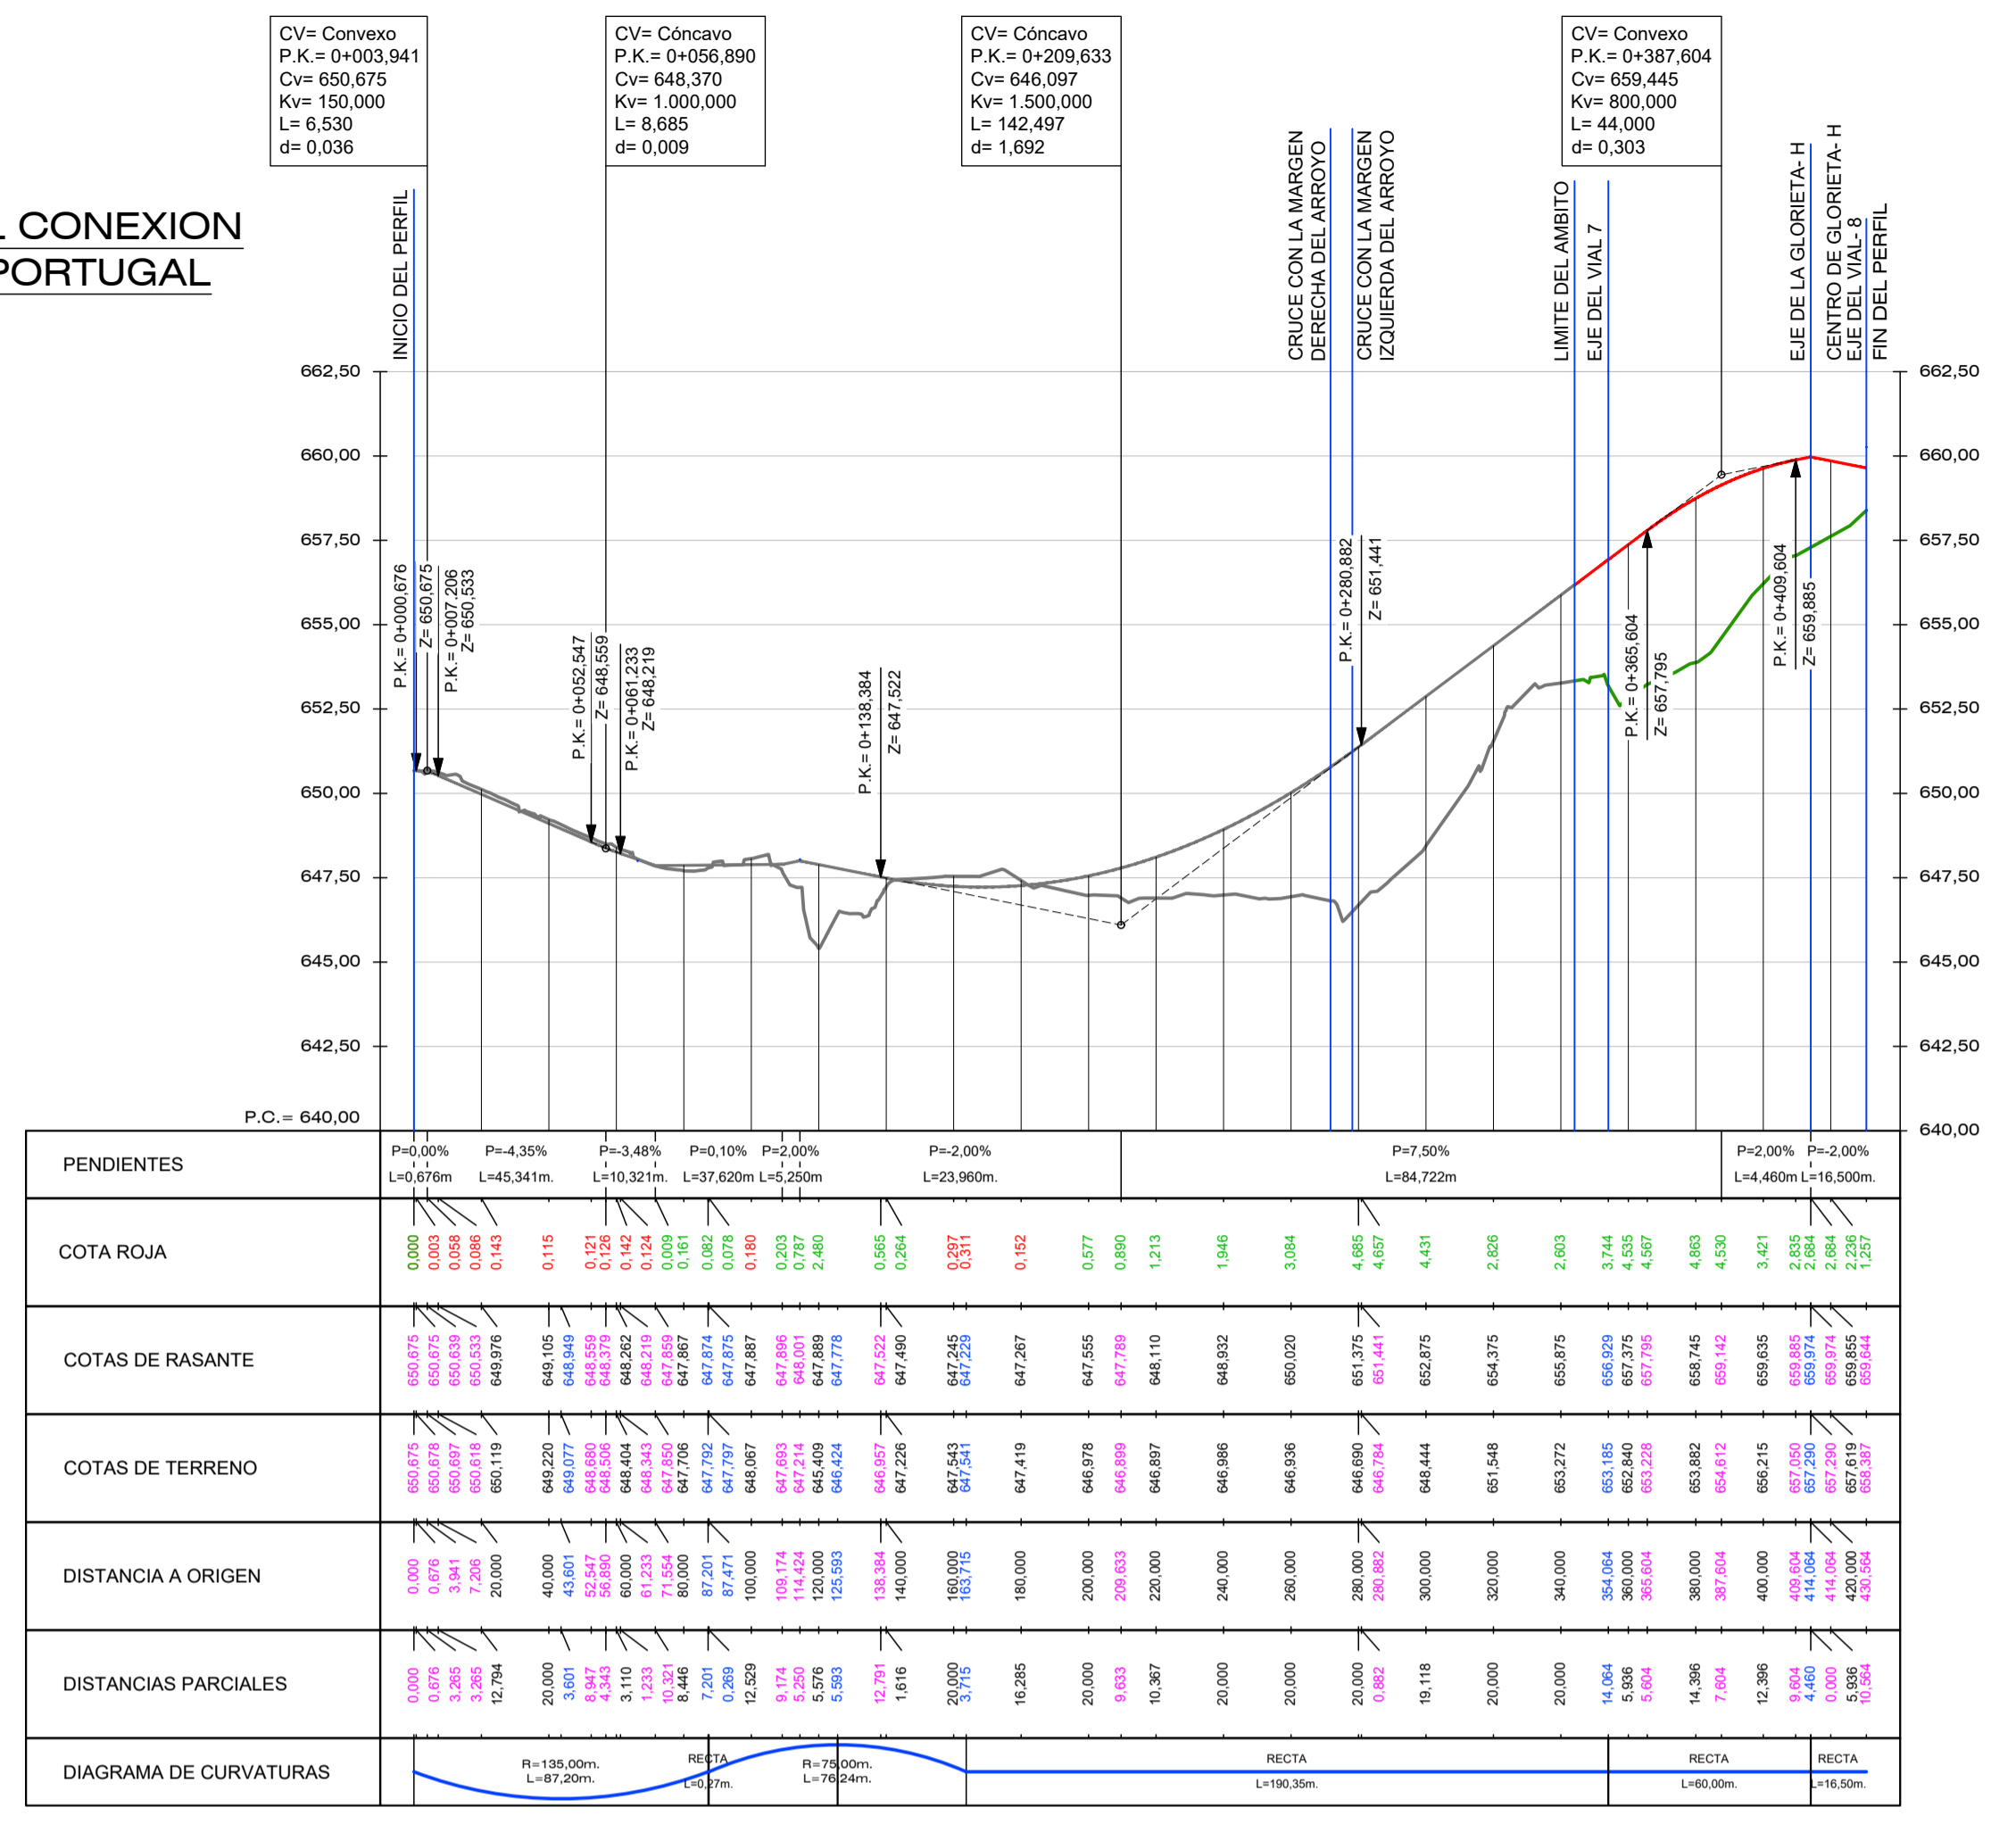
CV= Convexo
P.K.= 0+003,941
Cv= 650,675
Kv= 150,000
L= 6,530
d= 0,036

CV= Cóncavo
P.K.= 0+056,890
Cv= 648,370
Kv= 1.000,000
L= 8,685
d= 0,009

CV= Cóncavo
P.K.= 0+209,633
Cv= 646,097
Kv= 1.500,000
L= 142,497
d= 1,692

CV= Convexo
P.K.= 0+387,604
Cv= 659,445
Kv= 800,000
L= 44,000
d= 0,303

L CONEXION
PORTUGAL

INICIO DEL PERFIL
CRUCE CON LA MARGEN DERECHA DEL ARROYO
CRUCE CON LA MARGEN IZQUIERDA DEL ARROYO
LIMITE DEL AMBITO
EJE DEL VIAL 7
EJE DE LA GLORIETA- H
CENTRO DE GLORIETA- H
EJE DEL VIAL- 8
FIN DEL PERFIL

662,50
660,00
657,50
655,00
652,50
650,00
647,50
645,00
642,50
P.C.= 640,00
640,00

P.K.= 0+000,676
Z= 650,675
P.K.= 0+007,206
Z= 650,533
P.K.= 0+052,547
Z= 648,559
P.K.= 0+061,233
Z= 648,219
P.K.= 0+138,384
Z= 647,522
P.K.= 0+280,882
Z= 651,441
P.K.= 0+365,604
Z= 657,795
P.K.= 0+409,604
Z= 659,885

| PENDIENTES | P=0,00% L=0,676m | P=-4,35% L=45,341m. | P=-3,48% L=10,321m. | P=0,10% L=37,620m | P=2,00% L=5,250m | P=-2,00% L=23,960m. | P=7,50% L=84,722m | P=2,00% L=4,460m | P=-2,00% L=16,500m. |
|---|---|---|---|---|---|---|---|---|---|

COTA ROJA
0,000 0,003 0,058 0,086 0,143 0,115 0,121 0,126 0,142 0,124 0,009 0,161 0,082 0,078 0,180 0,203 0,787 2,480 0,565 0,264 0,297 0,311 0,152 0,577 0,890 1,213 1,946 3,084 4,685 4,657 4,431 2,826 2,603 3,744 4,535 4,567 4,863 4,530 3,421 2,835 2,684 2,684 2,236 1,257

COTAS DE RASANTE
650,675 650,675 650,639 650,533 649,976 649,105 648,949 648,559 648,379 648,262 648,219 647,859 647,867 647,874 647,875 647,887 647,896 648,001 647,889 647,778 647,522 647,490 647,245 647,229 647,267 647,555 647,789 648,110 648,932 650,020 651,375 651,441 652,875 654,375 655,875 656,929 657,375 657,795 658,745 659,142 659,635 659,885 659,974 659,974 659,855 659,644

COTAS DE TERRENO
650,675 650,678 650,697 650,618 650,119 649,220 649,077 648,680 648,506 648,404 648,343 647,850 647,706 647,792 647,797 648,067 647,693 647,214 645,409 646,424 646,957 647,226 647,543 647,541 647,419 646,978 646,899 646,897 646,986 646,936 646,690 646,784 648,444 651,548 653,272 653,185 652,840 653,228 653,882 654,612 656,215 657,050 657,290 657,290 657,619 658,387

DISTANCIA A ORIGEN
0,000 0,676 3,941 7,206 20,000 40,000 43,601 52,547 56,890 60,000 61,233 71,554 80,000 87,201 87,471 100,000 109,174 114,424 120,000 125,593 138,384 140,000 160,000 163,715 180,000 200,000 209,633 220,000 240,000 260,000 280,000 280,882 300,000 320,000 340,000 354,064 360,000 365,604 380,000 387,604 400,000 409,604 414,064 414,064 420,000 430,564

DISTANCIAS PARCIALES
0,000 0,676 3,265 3,265 12,794 20,000 3,601 8,947 4,343 3,110 1,233 10,321 8,446 7,201 0,269 12,529 9,174 5,250 5,576 5,593 12,791 1,616 20,000 3,715 16,285 20,000 9,633 10,367 20,000 20,000 20,000 0,882 19,118 20,000 20,000 14,064 5,936 5,604 14,396 7,604 12,396 9,604 4,460 0,000 5,936 10,564

DIAGRAMA DE CURVATURAS
R=135,00m. L=87,20m.
RECTA L=0,27m.
R=75,00m. L=76,24m.
RECTA L=190,35m.
RECTA L=60,00m.
RECTA L=16,50m.